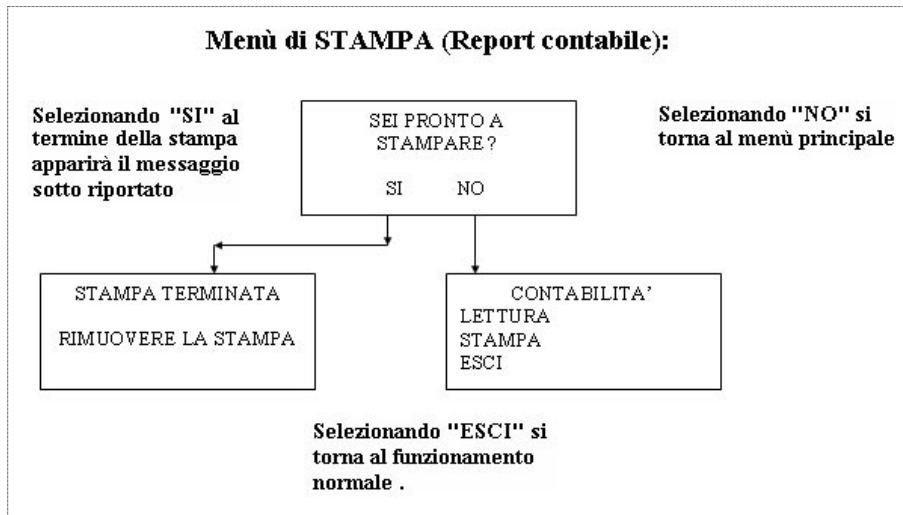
Menù di STAMPA (Report contabile):

Selezionando "SI" al termine della stampa apparirà il messaggio sotto riportato

SEI PRONTO A STAMPARE ?

SI NO

Selezionando "NO" si torna al menù principale

STAMPA TERMINATA

RIMUOVERE LA STAMPA

CONTABILITA'
LETTURA
STAMPA
ESCI

Selezionando "ESCI" si torna al funzionamento normale .